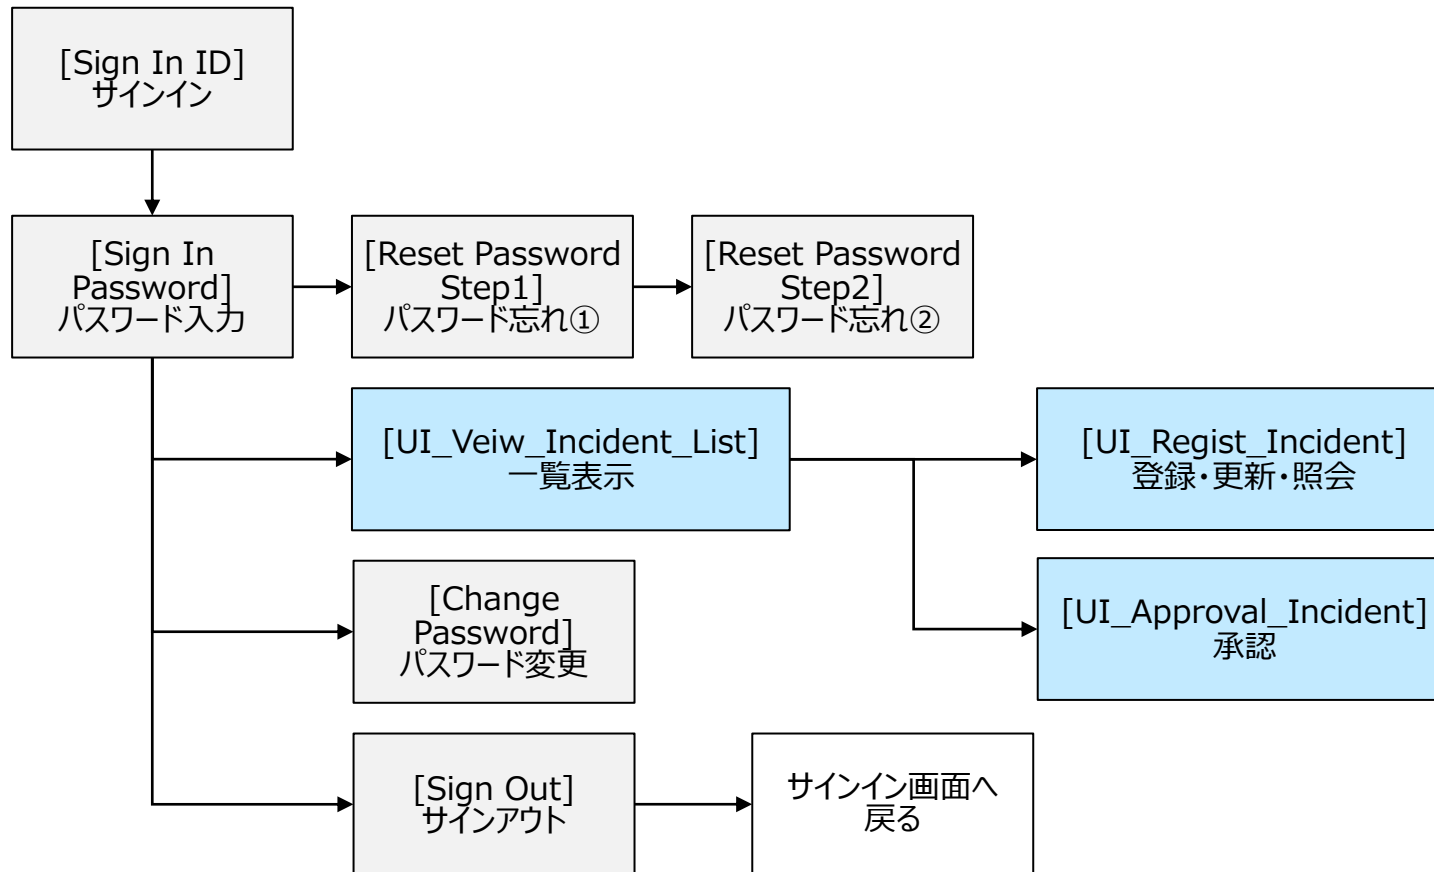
[Sign In ID]
サインイン

[Sign In Password]
パスワード入力

[Reset Password Step1]
パスワード忘れ①

[Reset Password Step2]
パスワード忘れ②

[UI_Veiw_Incident_List]
一覧表示

[UI_Regist_Incident]
登録・更新・照会

[UI_Approval_Incident]
承認

[Change Password]
パスワード変更

[Sign Out]
サインアウト

サインイン画面へ戻る